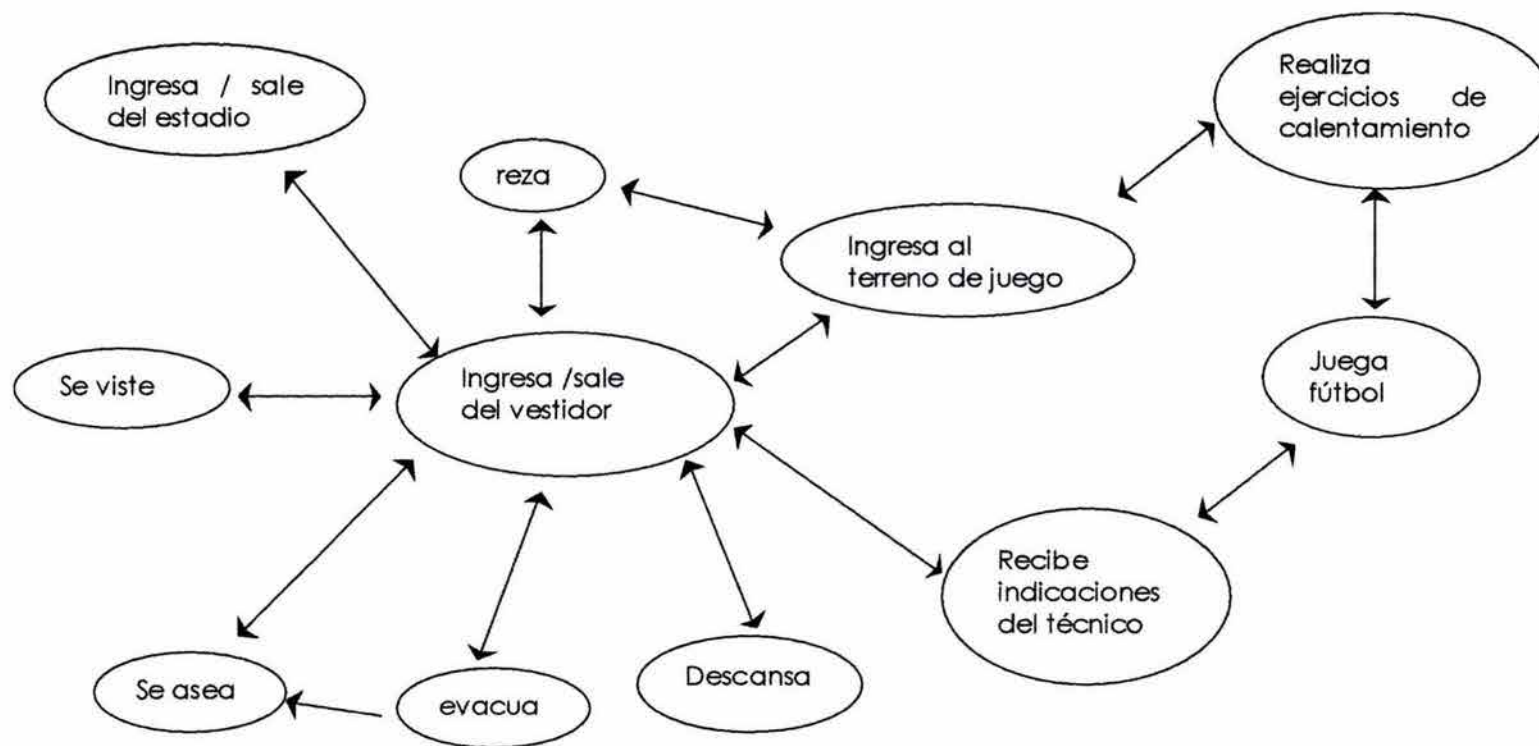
Ingresa / sale del estadio

reza

Realiza ejercicios de calentamiento

Ingresa al terreno de juego

Se viste

Ingresa /sale del vestidor

Juega fútbol

Recibe indicaciones del técnico

Se asea

evacua

Descansa